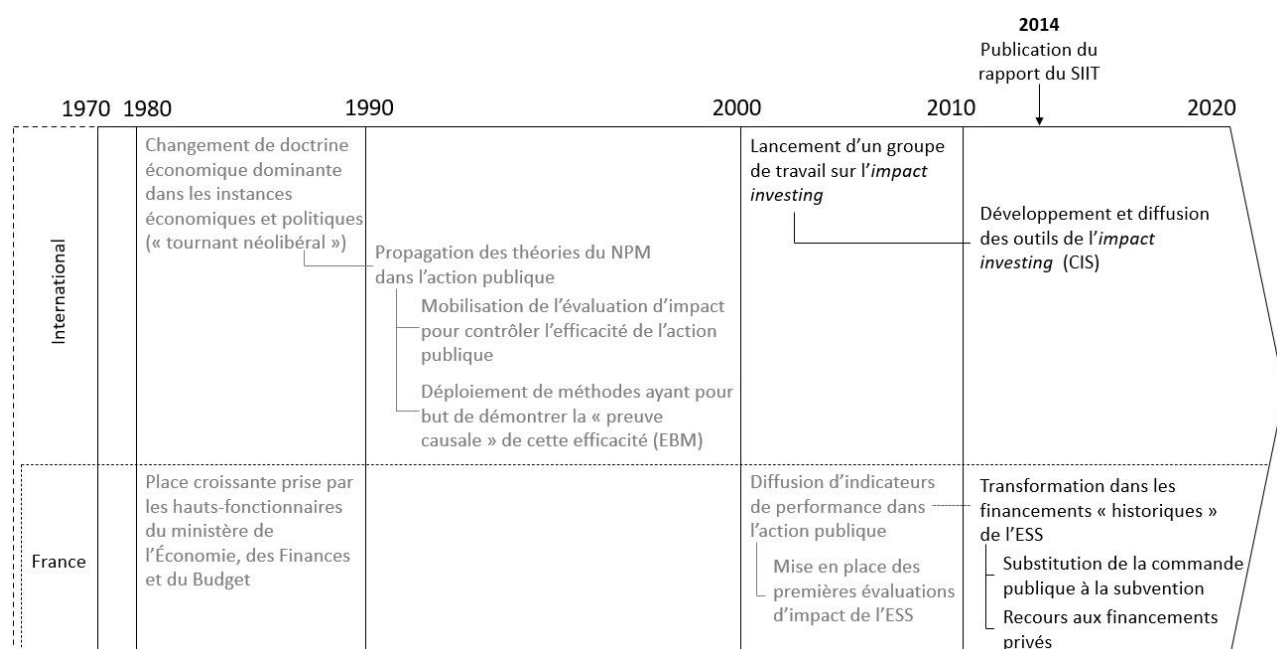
**2014**
Publication du rapport du SIIT

1970 1980 1990 2000 2010 2020

International

Changement de doctrine économique dominante dans les instances économiques et politiques (« tournant néolibéral »)

Propagation des théories du NPM dans l'action publique

Mobilisation de l'évaluation d'impact pour contrôler l'efficacité de l'action publique

Déploiement de méthodes ayant pour but de démontrer la « preuve causale » de cette efficacité (EBM)

Lancement d'un groupe de travail sur l'*impact investing*

Développement et diffusion des outils de l'*impact investing* (CIS)

France

Place croissante prise par les hauts-fonctionnaires du ministère de l'Économie, des Finances et du Budget

Diffusion d'indicateurs de performance dans l'action publique

Mise en place des premières évaluations d'impact de l'ESS

Transformation dans les financements « historiques » de l'ESS

Substitution de la commande publique à la subvention

Recours aux financements privés